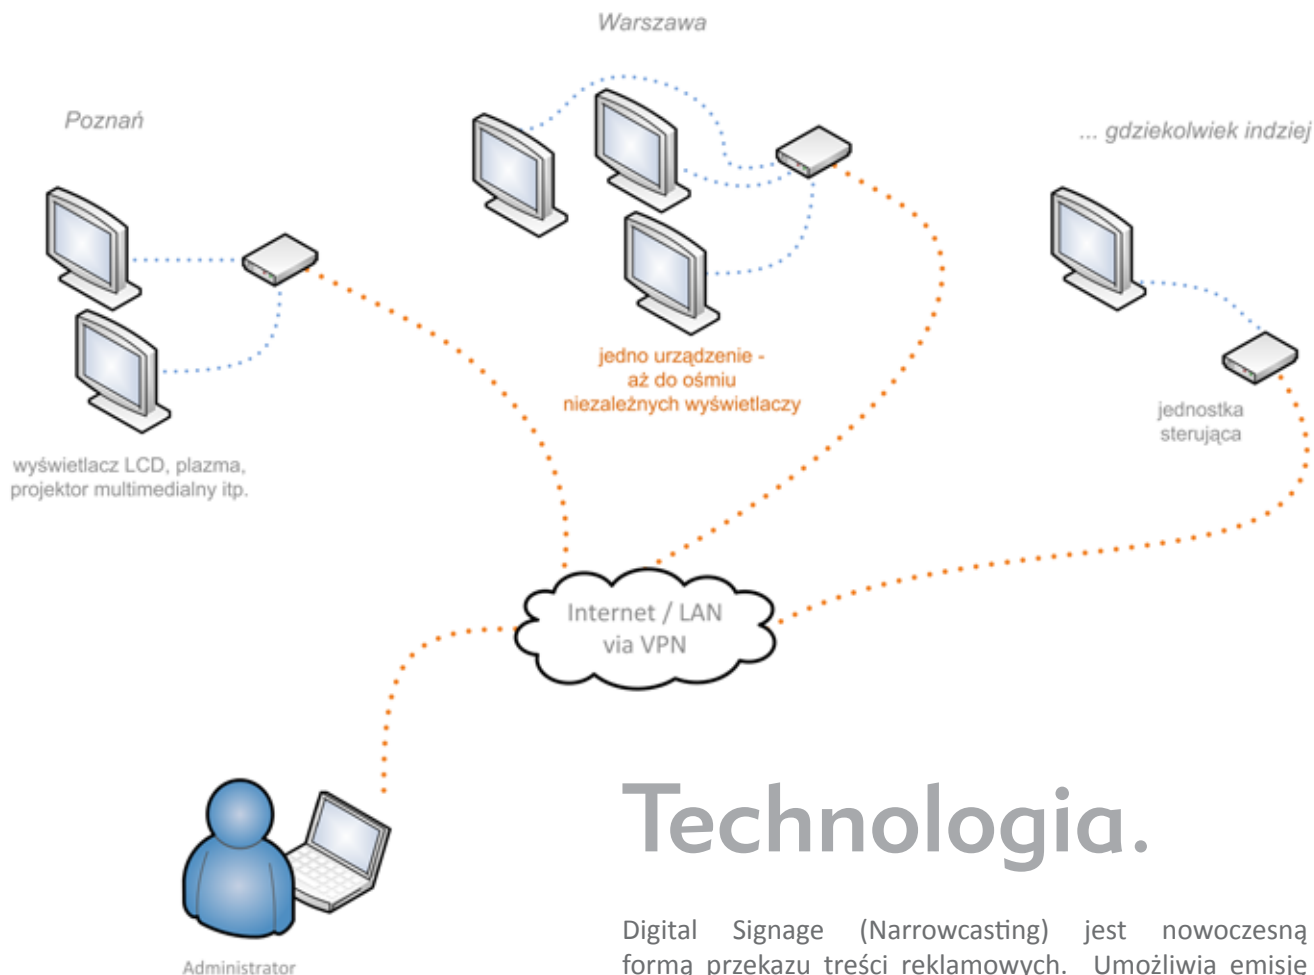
Warszawa

Poznań

... gdziekolwiek indziej

jedno urządzenie - aż do ośmiu niezależnych wyświetlaczy

jednostka sterująca

wyświetlacz LCD, plazma, projektor multimedialny itp.

Internet / LAN via VPN

Administrator

Technologia.

Digital Signage (Narrowcasting) jest nowoczesną formą przekazu treści reklamowych. Umożliwia emisję